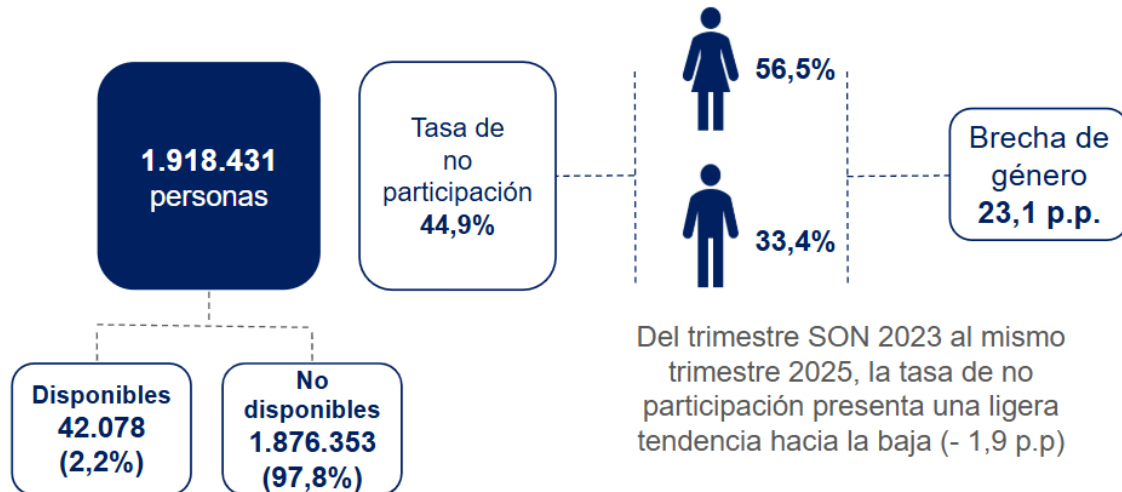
1.918.431 personas

Tasa de no participación 44,9%

56,5%

33,4%

Brecha de género 23,1 p.p.

Disponibles 42.078 (2,2%)

No disponibles 1.876.353 (97,8%)

Del trimestre SON 2023 al mismo trimestre 2025, la tasa de no participación presenta una ligera tendencia hacia la baja (- 1,9 p.p)